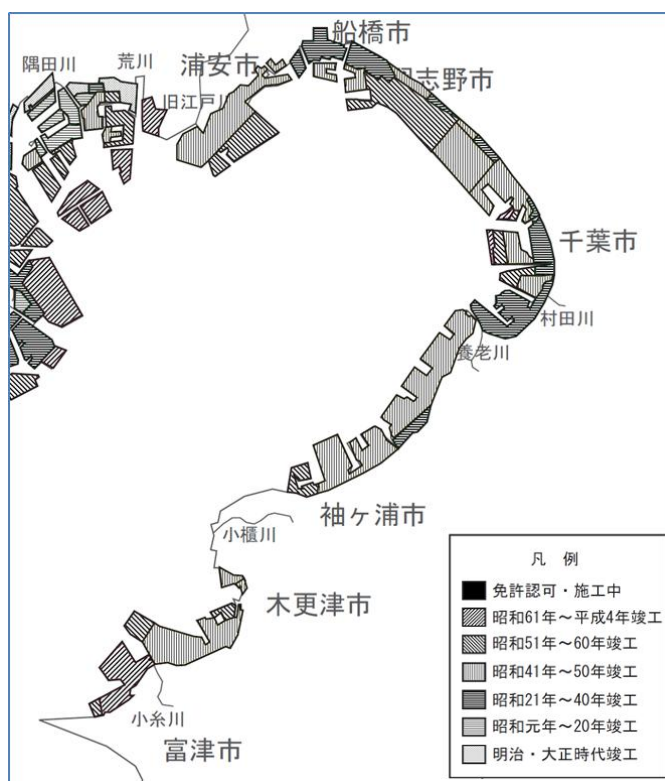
船橋市
隅田川
荒川
浦安市
旧江戸川
習志野市
千葉市
村田川
養老川
袖ケ浦市
小櫃川
木更津市
小糸川
富津市

凡　例
免許認可・施工中
昭和61年～平成4年竣工
昭和51年～60年竣工
昭和41年～50年竣工
昭和21年～40年竣工
昭和元年～20年竣工
明治・大正時代竣工